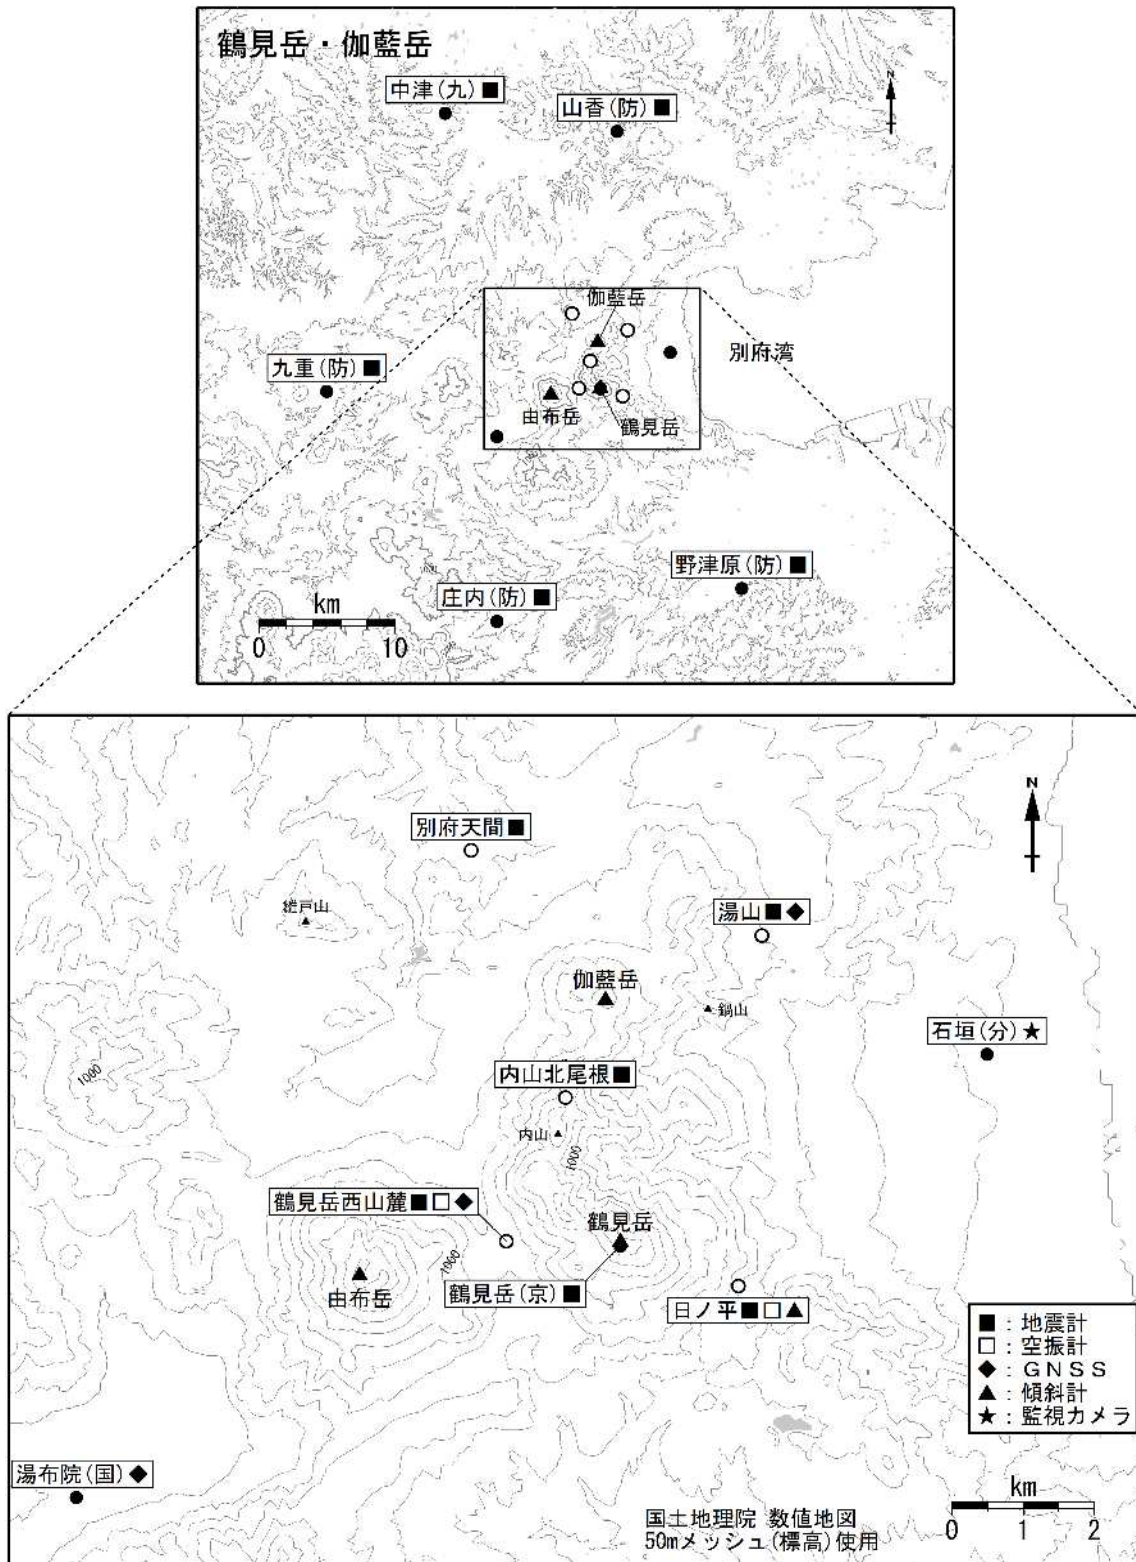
鶴見岳・伽藍岳

中津(九)■
山香(防)■
伽藍岳
別府湾
九重(防)■
由布岳
鶴見岳
野津原(防)■
庄内(防)■
km
0 10

別府天間■
経戸山
湯山■◆
伽藍岳
鍋山
石垣(分)★
1000
内山北尾根■
内山
1000
鶴見岳西山麓■□◆
鶴見岳
1000
由布岳
鶴見岳(京)■
日ノ平■□▲

■:地震計
□:空振計
◆:GNSS
▲:傾斜計
★:監視カメラ

湯布院(国)◆

国土地理院 数値地図 50mメッシュ(標高)使用

km
0 1 2